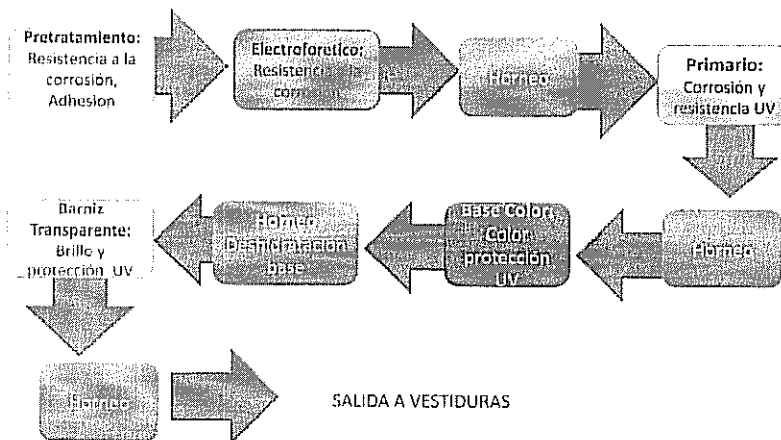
Pretratamiento: Resistencia a la corrosión, Adhesion

Electroforetico: Resistencia a la corrosión

Horneo

Primario: Corrosión y resistencia UV

Horneo

Base Color: Color, protección UV

Horneo Deshidratación base

Barniz Transparente: Brillo y protección UV

Horneo

SALIDA A VESTIDURAS